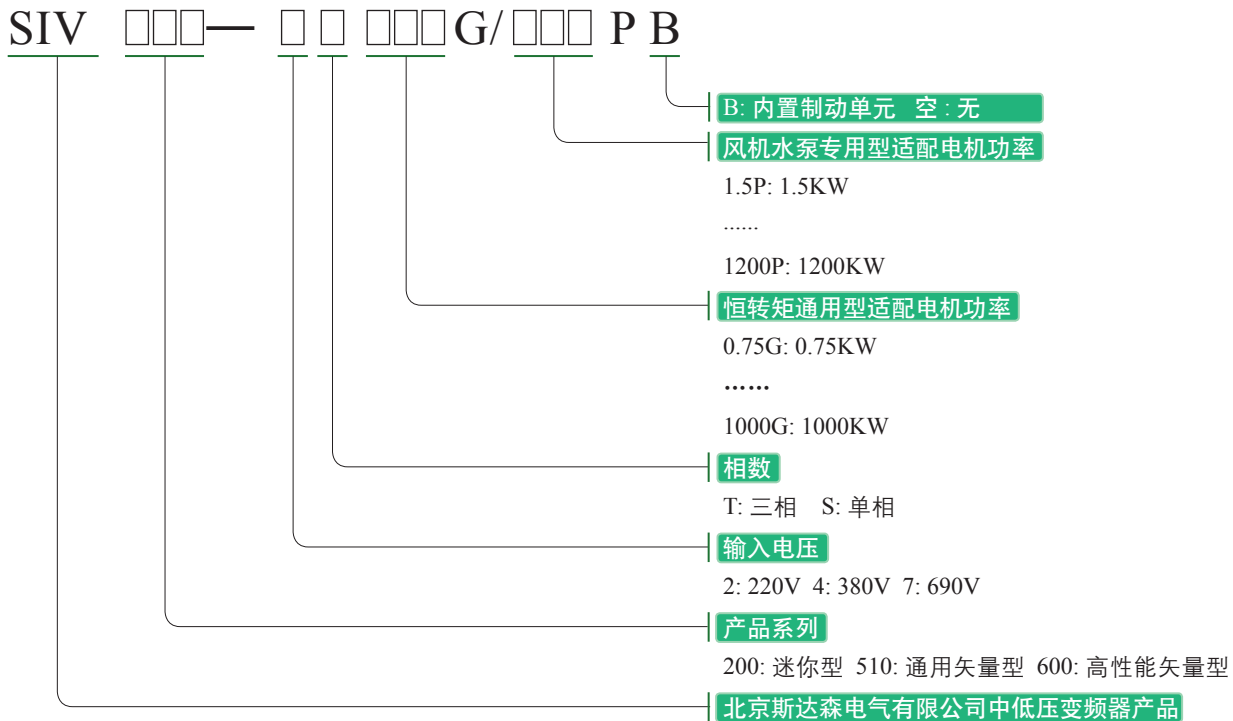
SIV □□□— □ □ □□□G/□□□ P B

B: 内置制动单元 空 : 无

风机水泵专用型适配电机功率

1.5P: 1.5KW

......

1200P: 1200KW

恒转矩通用型适配电机功率

0.75G: 0.75KW

……

1000G: 1000KW

相数

T: 三相 S: 单相

输入电压

2: 220V 4: 380V 7: 690V

产品系列

200: 迷你型 510: 通用矢量型 600: 高性能矢量型

北京斯达森电气有限公司中低压变频器产品